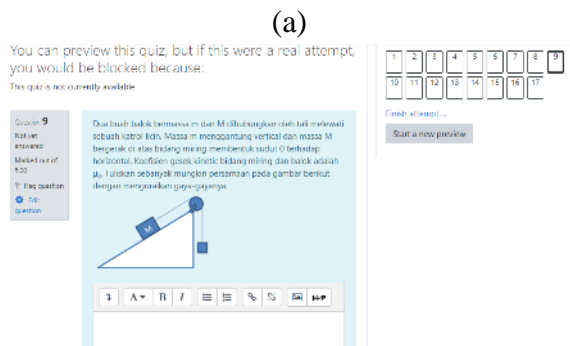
(a)

You can preview this quiz, but if this were a real attempt, you would be blocked because:

This quiz is not currently available

Question 9

Not yet answered

Marked out of 5.00

Flag question

Edit question

Dua buah balok bermassa m dan M dihubungkan oleh tali melewati sebuah katrol licin. Massa m menggantung vertical dan massa M bergerak di atas bidang miring membentuk sudut θ terhadap horizontal. Koefisien gesek kinetik bidang miring dan balok adalah $\mu_k$. Tuliskan sebanyak mungkin persamaan pada gambar berikut dengan menguraikan gaya-gayanya.

M

1 2 3 4 5 6 7 8 9
10 11 12 13 14 15 16 17

Finish attempt ...

Start a new preview